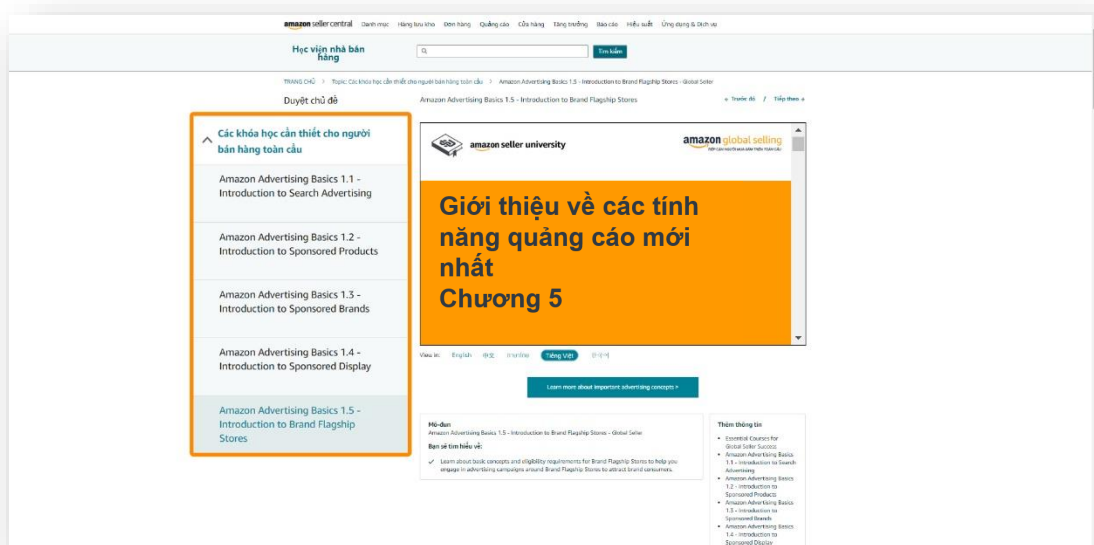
amazon seller central Danh mục Hàng lưu kho Đơn hàng Quảng cáo Cửa hàng Tăng trưởng Báo cáo Hiệu suất Ứng dụng & Dịch vụ

Học viện nhà bán hàng

Tìm kiếm

TRANG CHỦ > Topic: Các khóa học cần thiết cho người bán hàng toàn cầu > Amazon Advertising Basics 1.5 - Introduction to Brand Flagship Stores - Global Seller

Duyệt chủ đề

Amazon Advertising Basics 1.5 - Introduction to Brand Flagship Stores

« Trước đó / Tiếp theo »

Các khóa học cần thiết cho người bán hàng toàn cầu

Amazon Advertising Basics 1.1 - Introduction to Search Advertising

Amazon Advertising Basics 1.2 - Introduction to Sponsored Products

Amazon Advertising Basics 1.3 - Introduction to Sponsored Brands

Amazon Advertising Basics 1.4 - Introduction to Sponsored Display

Amazon Advertising Basics 1.5 - Introduction to Brand Flagship Stores

amazon seller university

amazon global selling

Giới thiệu về các tính năng quảng cáo mới nhất
Chương 5

View in: English 中文 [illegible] Tiếng Việt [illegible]

Learn more about important advertising concepts >

Mô-đun
Amazon Advertising Basics 1.5 - Introduction to Brand Flagship Stores - Global Seller

Bạn sẽ tìm hiểu về:

Learn about basic concepts and eligibility requirements for Brand Flagship Stores to help you engage in advertising campaigns around Brand Flagship Stores to attract brand consumers.

Thêm thông tin

• Essential Courses for Global Seller Success
• Amazon Advertising Basics 1.1 - Introduction to Search Advertising
• Amazon Advertising Basics 1.2 - Introduction to Sponsored Products
• Amazon Advertising Basics 1.3 - Introduction to Sponsored Brands
• Amazon Advertising Basics 1.4 - Introduction to Sponsored Display